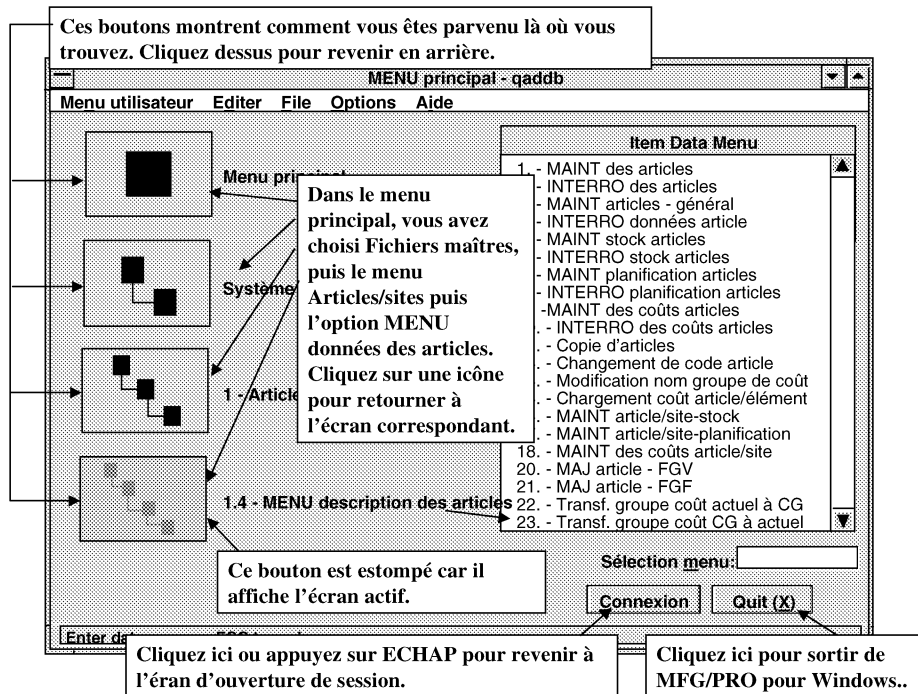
Ces boutons montrent comment vous êtes parvenu là où vous trouvez. Cliquez dessus pour revenir en arrière.

MENU principal - qaddb

Menu utilisateur Editer File Options Aide

Menu princ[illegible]

Système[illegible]

1 - Article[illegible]

1.4 - MENU description des articles

Dans le menu principal, vous avez choisi Fichiers maîtres, puis le menu Articles/sites puis l'option MENU données des articles. Cliquez sur une icône pour retourner à l'écran correspondant.

Item Data Menu

1. - MAINT des articles
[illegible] - INTERRO des articles
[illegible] - MAINT articles - général
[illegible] - INTERRO données article
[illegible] - MAINT stock articles
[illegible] - INTERRO stock articles
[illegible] - MAINT planification articles
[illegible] - INTERRO planification articles
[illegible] -MAINT des coûts articles
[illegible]. - INTERRO des coûts articles
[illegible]. - Copie d'articles
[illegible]. - Changement de code article
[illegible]. - Modification nom groupe de coût
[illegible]. - Chargement coût article/élément
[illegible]. - MAINT article/site-stock
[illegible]. - MAINT article/site-planification
18. - MAINT des coûts article/site
20. - MAJ article - FGV
21. - MAJ article - FGF
22. - Transf. groupe coût actuel à CG
23. - Transf. groupe coût CG à actuel

Sélection menu:

Ce bouton est estompé car il affiche l'écran actif.

Connexion

Quit (X)

Enter da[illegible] ESC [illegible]

Cliquez ici ou appuyez sur ECHAP pour revenir à l'éran d'ouverture de session.

Cliquez ici pour sortir de MFG/PRO pour Windows..